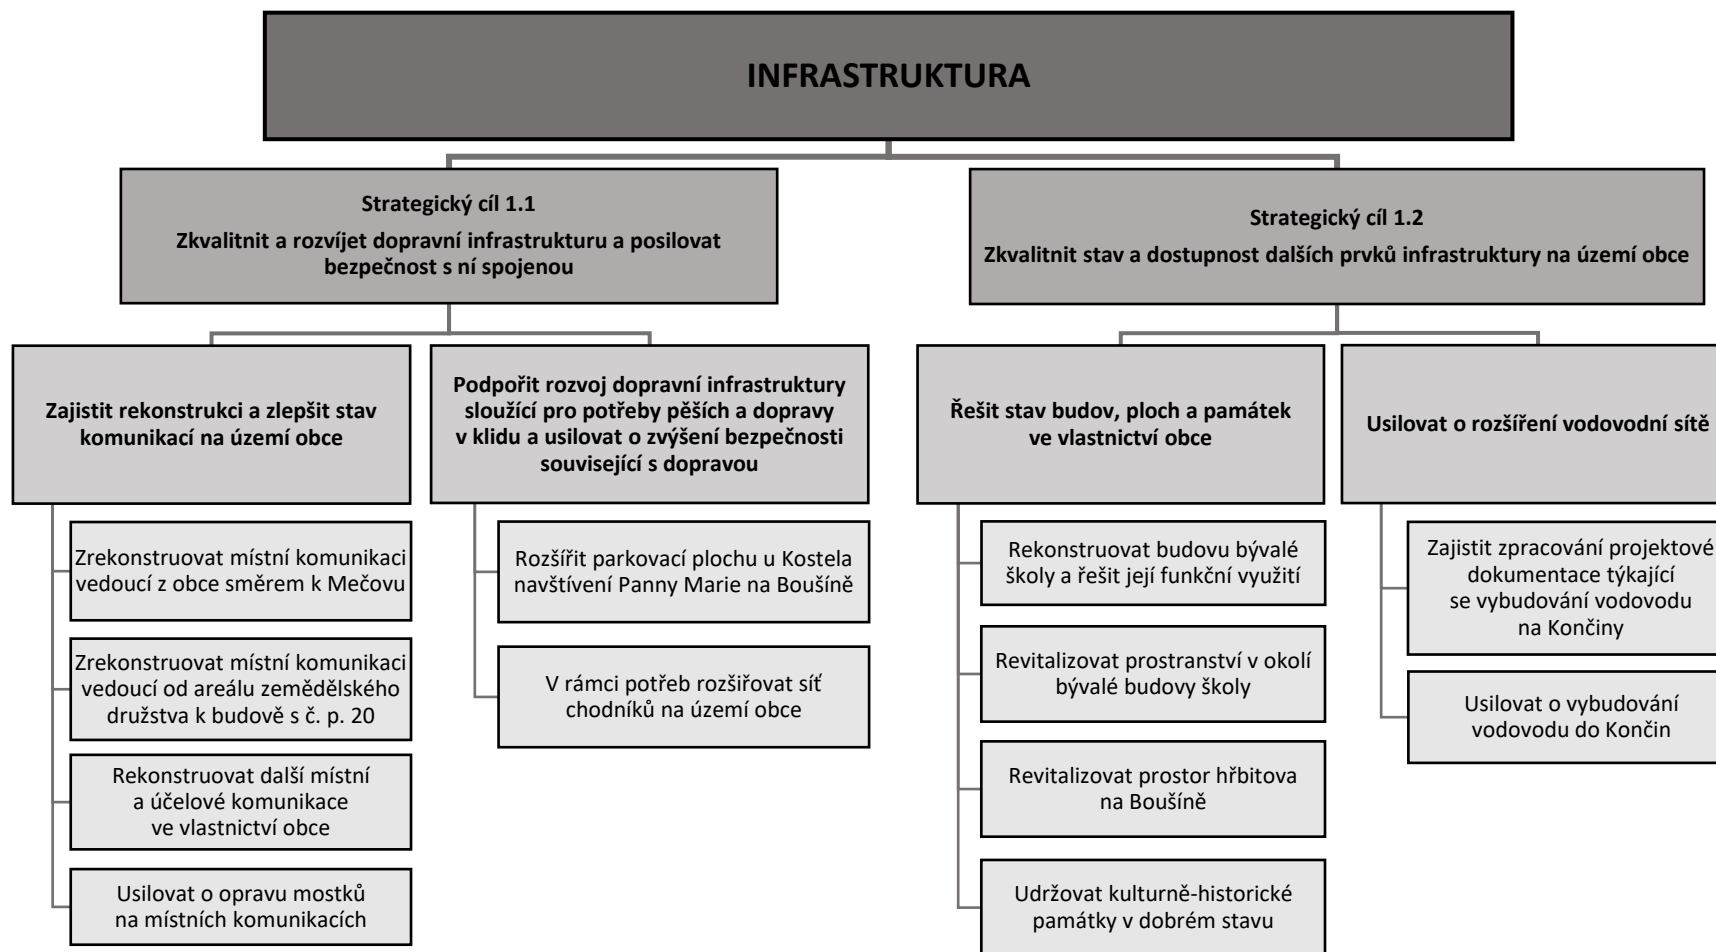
INFRASTRUKTURA

Strategický cíl 1.1
Zkvalitnit a rozvíjet dopravní infrastrukturu a posilovat bezpečnost s ní spojenou

Zajistit rekonstrukci a zlepšit stav komunikací na území obce

Zrekonstruovat místní komunikaci vedoucí z obce směrem k Mečovu

Zrekonstruovat místní komunikaci vedoucí od areálu zemědělského družstva k budově s č. p. 20

Rekonstruovat další místní a účelové komunikace ve vlastnictví obce

Usilovat o opravu mostků na místních komunikacích

Podpořit rozvoj dopravní infrastruktury sloužící pro potřeby pěších a dopravy v klidu a usilovat o zvýšení bezpečnosti související s dopravou

Rozšířit parkovací plochu u Kostela navštívení Panny Marie na Boušíně

V rámci potřeb rozšiřovat síť chodníků na území obce

Strategický cíl 1.2
Zkvalitnit stav a dostupnost dalších prvků infrastruktury na území obce

Řešit stav budov, ploch a památek ve vlastnictví obce

Rekonstruovat budovu bývalé školy a řešit její funkční využití

Revitalizovat prostranství v okolí bývalé budovy školy

Revitalizovat prostor hřbitova na Boušíně

Udržovat kulturně-historické památky v dobrém stavu

Usilovat o rozšíření vodovodní sítě

Zajistit zpracování projektové dokumentace týkající se vybudování vodovodu na Končiny

Usilovat o vybudování vodovodu do Končin